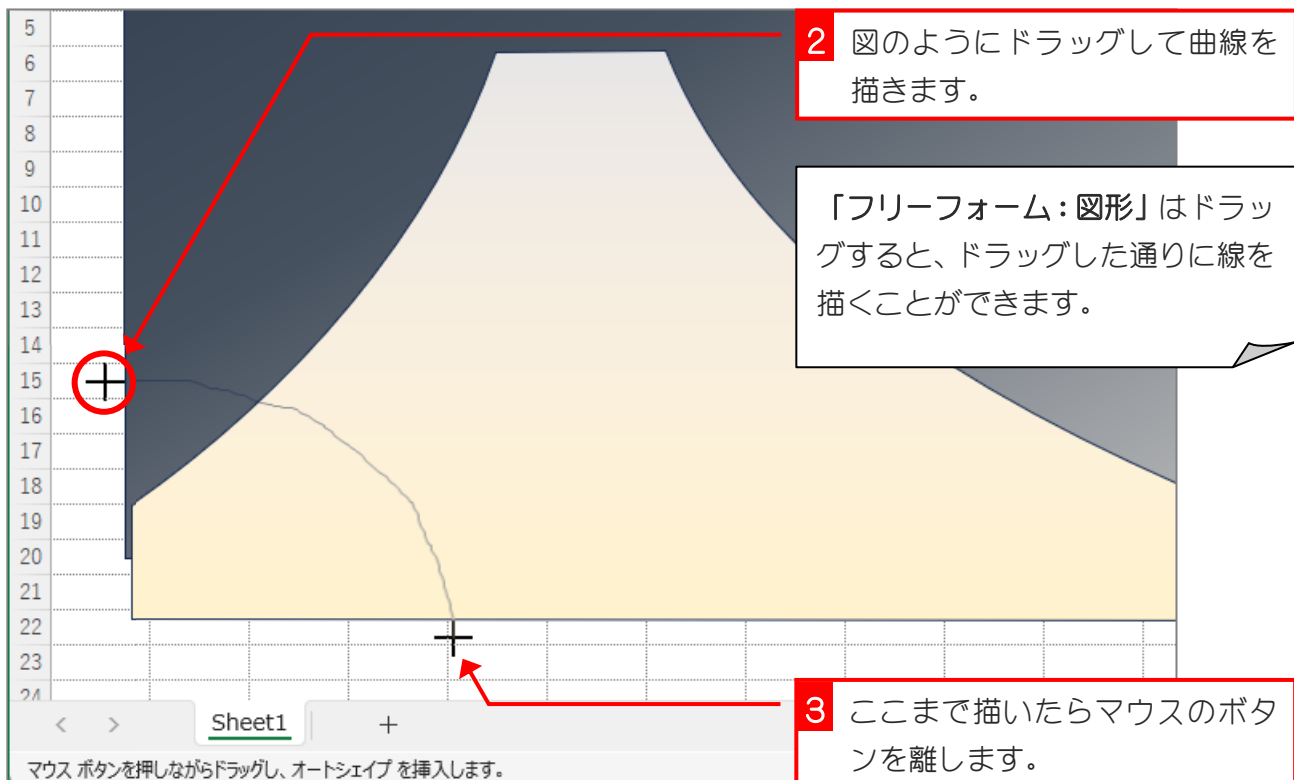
5
6
7
8
9
10
11
12
13
14
15
16
17
18
19
20
21
22
23
24

2 図のようにドラッグして曲線を描きます。

「フリーフォーム：図形」はドラッグすると、ドラッグした通りに線を描くことができます。

3 ここまで描いたらマウスのボタンを離します。

Sheet1
+

マウス ボタンを押しながらドラッグし、オートシェイプ を挿入します。